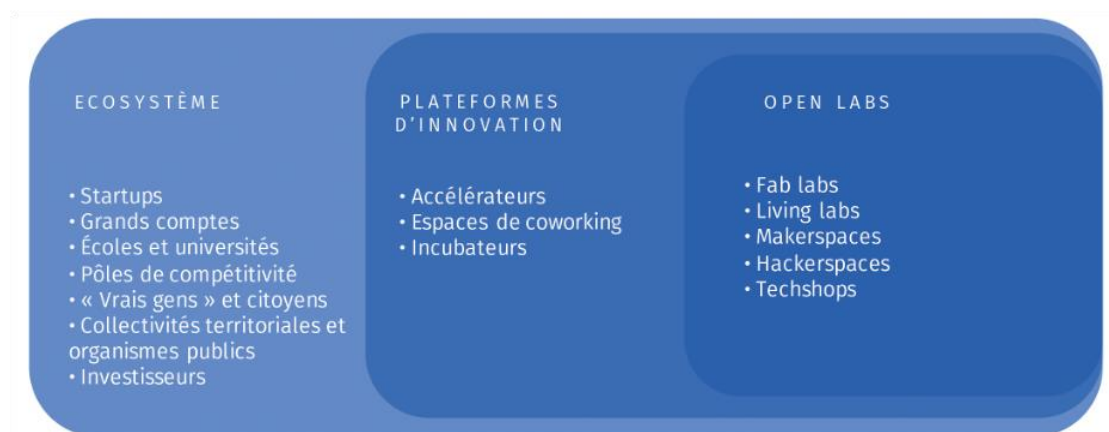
ECOSYSTÈME

• Startups
• Grands comptes
• Écoles et universités
• Pôles de compétitivité
• « Vrais gens » et citoyens
• Collectivités territoriales et organismes publics
• Investisseurs

PLATEFORMES D'INNOVATION

• Accélérateurs
• Espaces de coworking
• Incubateurs

OPEN LABS

• Fab labs
• Living labs
• Makerspaces
• Hackerspaces
• Techshops